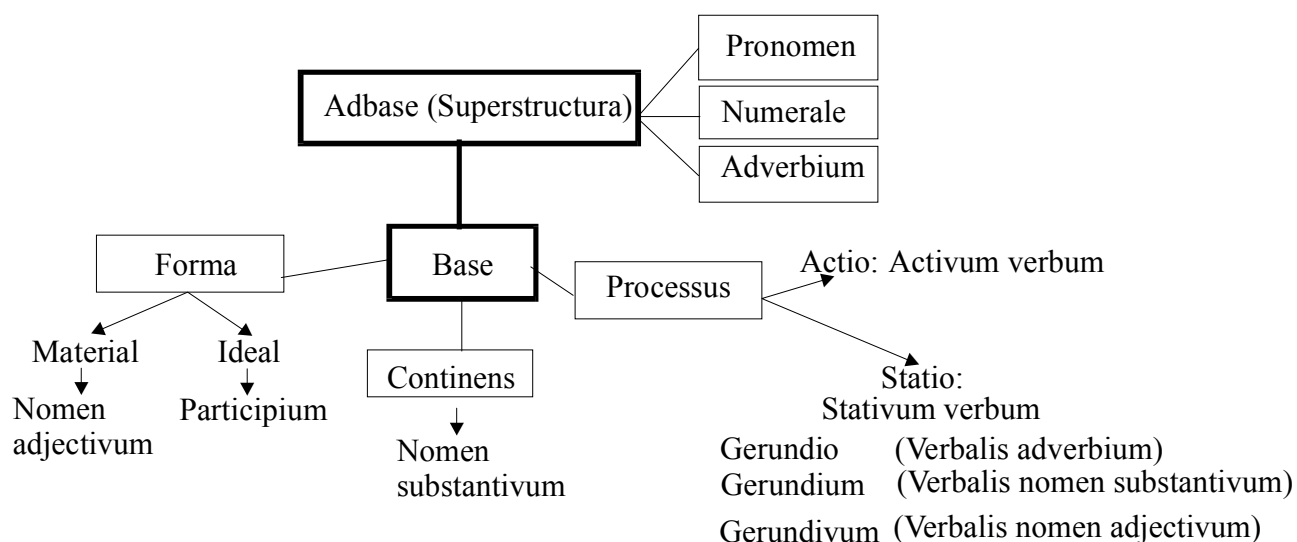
Pronomen

Adbase (Superstructura)

Numerale

Adverbium

Forma

Base

Processus

Actio: Activum verbum

Material

Ideal

Nomen adjectivum

Participium

Continens

Nomen substantivum

Statio: Stativum verbum

Gerundio (Verbalis adverbium)
Gerundium (Verbalis nomen substantivum)
Gerundivum (Verbalis nomen adjectivum)